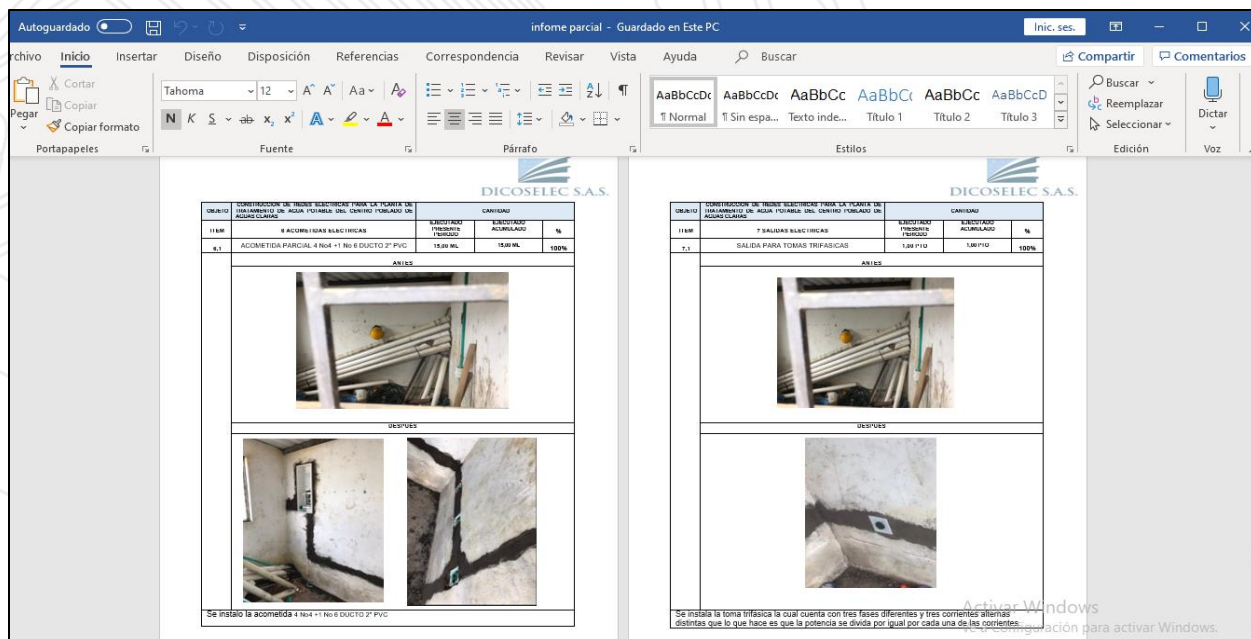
Autoguardado

infome parcial - Guardado en Este PC

Inic. ses.

rchivo Inicio Insertar Diseño Disposición Referencias Correspondencia Revisar Vista Ayuda Buscar

Compartir Comentarios

Pegar Cortar Copiar Copiar formato

Portapapeles

Tahoma 12

N K S ab $x_2$ $x^2$

Fuente

Párrafo

AaBbCcDc ¶ Normal AaBbCcDc ¶ Sin espa... AaBbCc Texto inde... AaBbC Título 1 AaBbCc Título 2 AaBbCcD Título 3

Estilos

Buscar Reemplazar Seleccionar

Edición

Dictar

Voz

DICOSELEC S.A.S.

| OBJETO | CONSTRUCCION DE REDES ELECTRICAS PARA LA PLANTA DE TRATAMIENTO DE AGUA POTABLE DEL CENTRO POBLADO DE AGUAS CLARAS | CANTIDAD | | |
|---|---|---|---|---|
| ITEM | 6 ACOMETIDAS ELECTRICAS | EJECUTADO PRESENTE PERIODO | EJECUTADO ACUMULADO | % |
| 6,1 | ACOMETIDA PARCIAL 4 No4 +1 No 6 DUCTO 2" PVC | 15,00 ML | 15,00 ML | 100% |

ANTES

DESPUES

Se instalo la acometida 4 No4 +1 No 6 DUCTO 2" PVC

DICOSELEC S.A.S.

| OBJETO | CONSTRUCCION DE REDES ELECTRICAS PARA LA PLANTA DE TRATAMIENTO DE AGUA POTABLE DEL CENTRO POBLADO DE AGUAS CLARAS | CANTIDAD | | |
|---|---|---|---|---|
| ITEM | 7 SALIDAS ELECTRICAS | EJECUTADO PRESENTE PERIODO | EJECUTADO ACUMULADO | % |
| 7,1 | SALIDA PARA TOMAS TRIFASICAS | 1,00 PTO | 1,00 PTO | 100% |

ANTES

DESPUES

Se instala la toma trifasica la cual cuenta con tres fases diferentes y tres corrientes alternas distintas que lo que hace es que la potencia se divida por igual por cada una de las corrientes.

Activar Windows
Ve a Configuración para activar Windows.